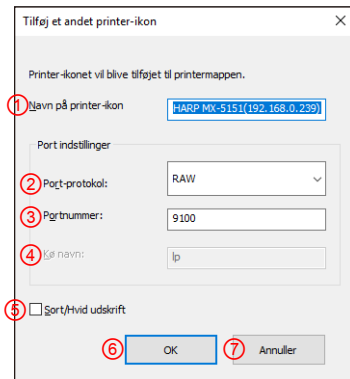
Tilføj et andet printer-ikon

Printer-ikonet vil blive tilføjet til printermappen.

1 Navn på printer-ikon
HARP MX-5151(192.168.0.239)

Port indstillinger

2 Port-protokol:
RAW

3 Portnummer:
9100

4 Kø navn:
lp

5 Sort/Hvid udskrift

6 OK
7 Annuller